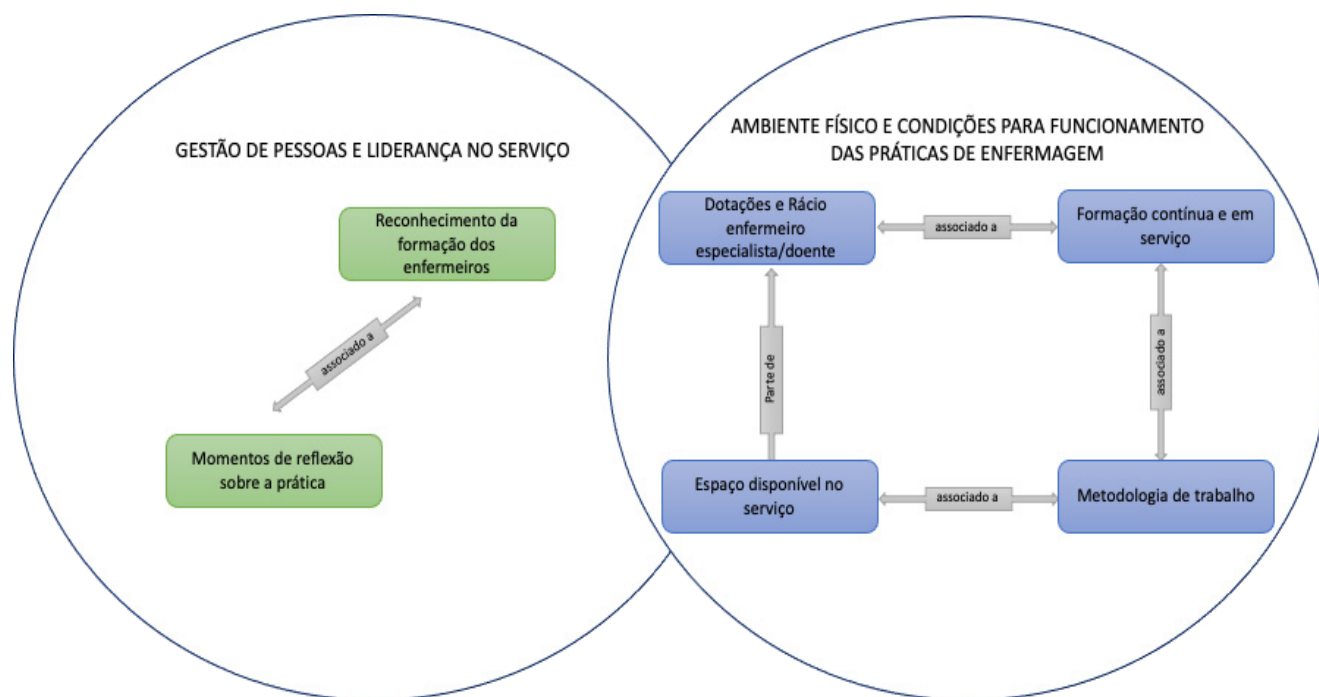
GESTÃO DE PESSOAS E LIDERANÇA NO SERVIÇO

Reconhecimento da formação dos enfermeiros

associado a

Momentos de reflexão sobre a prática

AMBIENTE FÍSICO E CONDIÇÕES PARA FUNCIONAMENTO DAS PRÁTICAS DE ENFERMAGEM

Dotações e Rácio enfermeiro especialista/doente

associado a

Formação contínua e em serviço

Parte de

associado a

Espaço disponível no serviço

associado a

Metodologia de trabalho